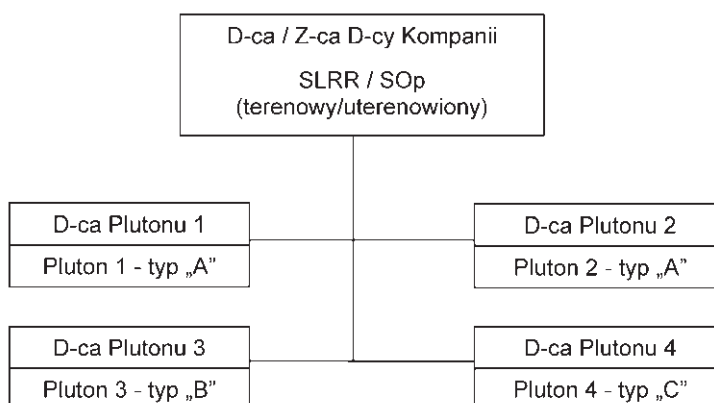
D-ca / Z-ca D-cy Kompanii

SLRR / SOp
(terenowy/uterenowiony)

D-ca Plutonu 1

Pluton 1 - typ „A"

D-ca Plutonu 2

Pluton 2 - typ „A"

D-ca Plutonu 3

Pluton 3 - typ „B"

D-ca Plutonu 4

Pluton 4 - typ „C"